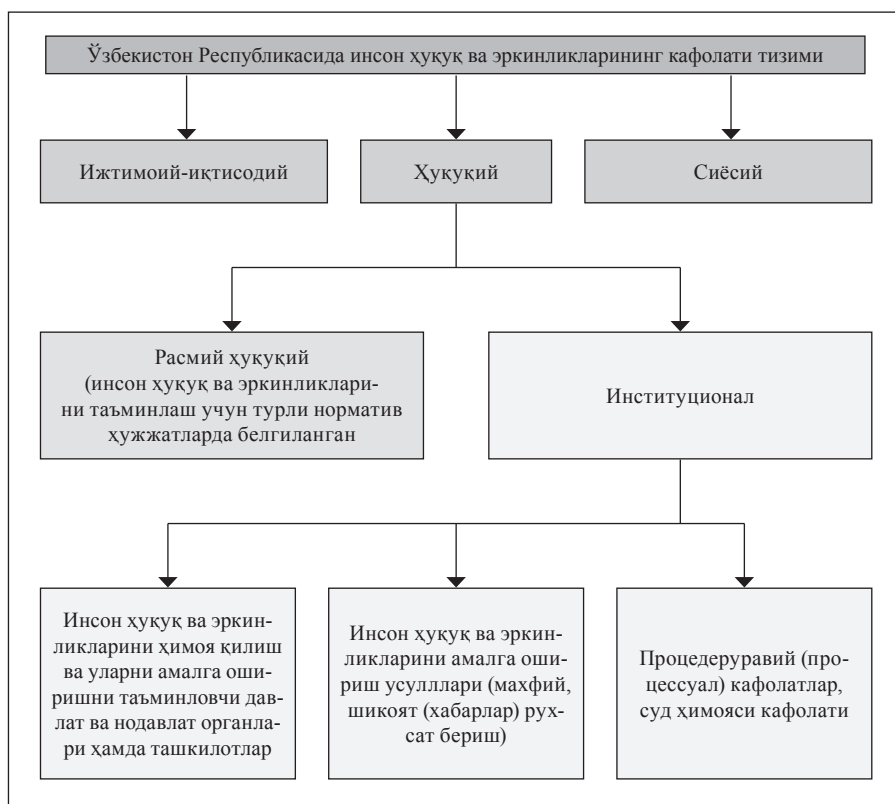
Ўзбекистон Республикасида инсон ҳуқуқ ва эркинликларининг кафолати тизими

Ижтимоий-иқтисодий

Ҳуқуқий

Сиёсий

Расмий ҳуқуқий (инсон ҳуқуқ ва эркинликларини таъминлаш учун турли норматив ҳужжатларда белгиланган

Институционал

Инсон ҳуқуқ ва эркинликларини ҳимоя қилиш ва уларни амалга оширишни таъминловчи давлат ва нодавлат органлари ҳамда ташкилотлар

Инсон ҳуқуқ ва эркинликларини амалга ошириш усулллари (махфий, шикоят (хабарлар) рухсат бериш)

Процедеруравий (процессуал) кафолатлар, суд ҳимояси кафолати